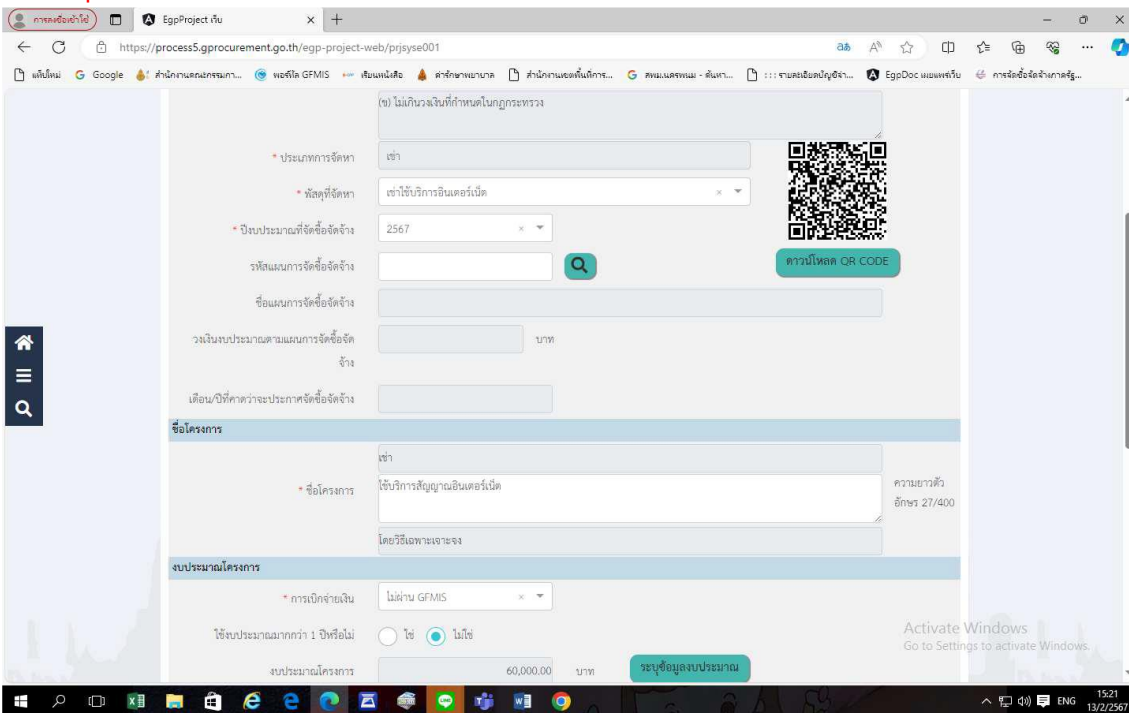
การลงชื่อเข้าใช้ EgpProject เว็บ × +

https://process5.gprocurement.go.th/egp-project-web/prjsyse001

แท็บใหม่ Google สำนักงานคณะกรรมการ... พอร์ทัล GFMIS เซ็นหนังสือ ค่ารักษาพยาบาล สำนักงานเขตพื้นที่การ... สพม.นครพนม - ค้นหา ::: รายละเอียดบัญชีจ... EgpDoc แผนงานเว็บ การจัดซื้อจัดจ้างภาครัฐ...

(ข) ไม่เกินวงเงินที่กำหนดในกฎกระทรวง

* ประเภทการจัดหา เช่า

* พัสดุที่จัดหา เช่าใช้บริการอินเตอร์เน็ต

* ปีงบประมาณที่จัดซื้อจัดจ้าง 2567

รหัสแผนการจัดซื้อจัดจ้าง

ดาวน์โหลด QR CODE

ชื่อแผนการจัดซื้อจัดจ้าง

วงเงินงบประมาณตามแผนการจัดซื้อจัดจ้าง บาท

เดือน/ปีที่คาดว่าจะประกาศจัดซื้อจัดจ้าง

ชื่อโครงการ

เช่า

* ชื่อโครงการ ใช้บริการสัญญาณอินเตอร์เน็ต ความยาวตัวอักษร 27/400

โดยวิธีเฉพาะเจาะจง

งบประมาณโครงการ

* การเบิกจ่ายเงิน ไม่ผ่าน GFMIS

ใช้งบประมาณมากกว่า 1 ปีหรือไม่ ใช่ ไม่ใช่

งบประมาณโครงการ 60,000.00 บาท ระบุข้อมูลงบประมาณ

Activate Windows
Go to Settings to activate Windows.

ENG 15:21 13/2/2567